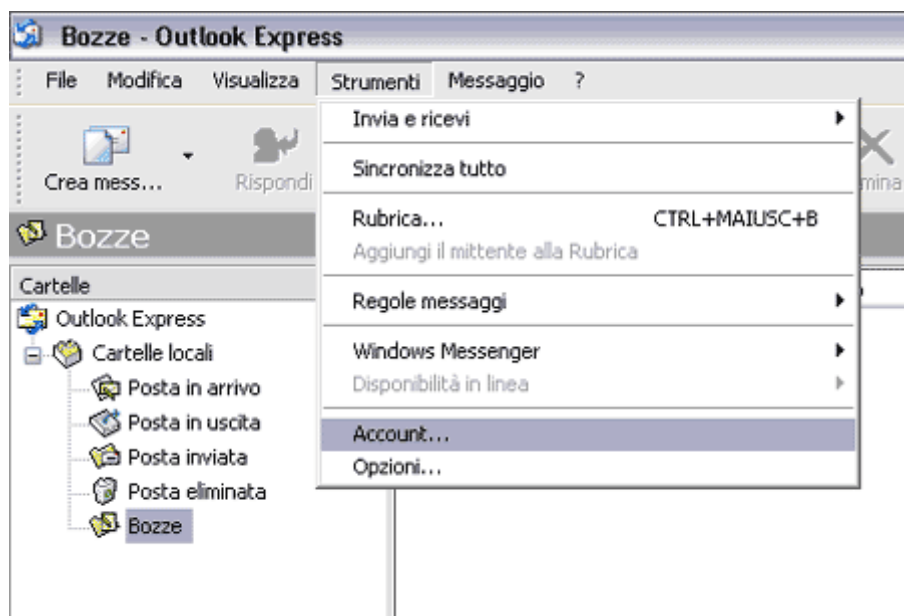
Bozze - Outlook Express

File Modifica Visualizza Strumenti Messaggio ?

Crea mess... Rispondi

mina

Bozze

Cartelle

Outlook Express
Cartelle locali
Posta in arrivo
Posta in uscita
Posta inviata
Posta eliminata
Bozze

Invia e ricevi
Sincronizza tutto
Rubrica... CTRL+MAIUSC+B
Aggiungi il mittente alla Rubrica
Regole messaggi
Windows Messenger
Disponibilità in linea
Account...
Opzioni...